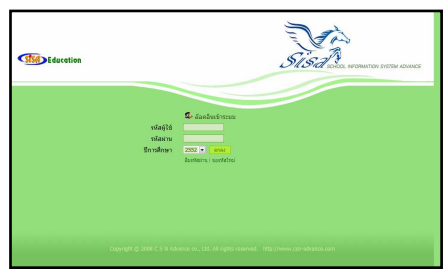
SISA Education

SISA SCHOOL INFORMATION SYSTEM ADVANCE

ล็อคอินเข้าระบบ

รหัสผู้ใช้

รหัสผ่าน

ปีการศึกษา 2552 ตกลง

ลืมรหัสผ่าน / ขอรหัสใหม่

Copyright © 2008 C S R Advance co., Ltd. All rights reserved. http://www.csr-advance.com